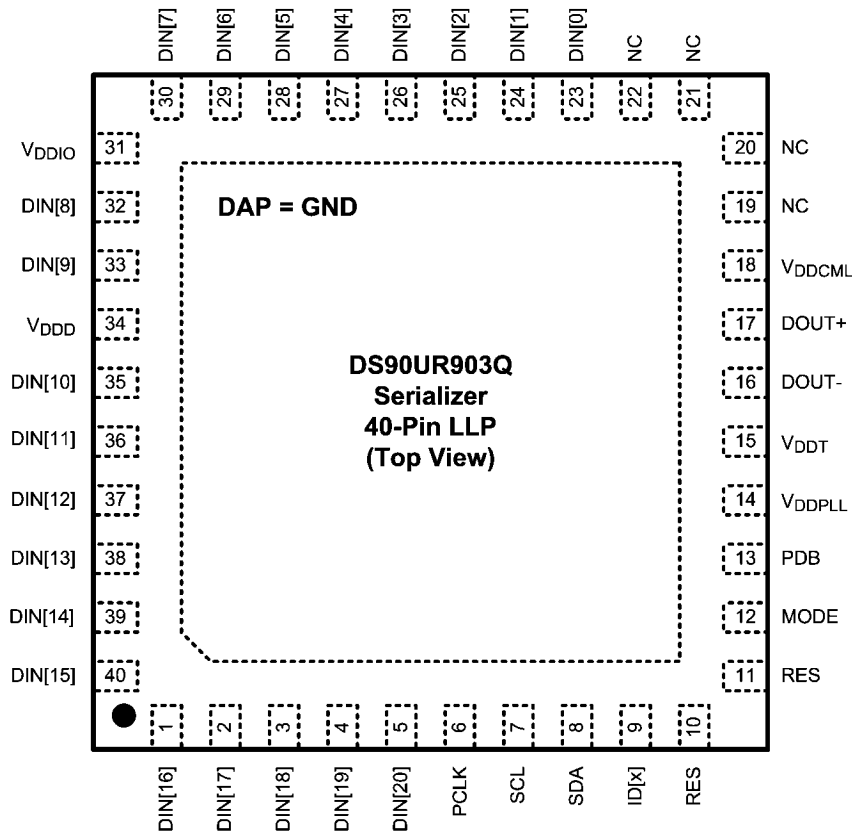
DIN[7] DIN[6] DIN[5] DIN[4] DIN[3] DIN[2] DIN[1] DIN[0] NC NC

30 29 28 27 26 25 24 23 22 21

$V_{DDIO}$ 31
DIN[8] 32
DIN[9] 33
$V_{DDD}$ 34
DIN[10] 35
DIN[11] 36
DIN[12] 37
DIN[13] 38
DIN[14] 39
DIN[15] 40

DAP = GND

DS90UR903Q
Serializer
40-Pin LLP
(Top View)

20 NC
19 NC
18 $V_{DDCML}$
17 DOUT+
16 DOUT-
15 $V_{DDT}$
14 $V_{DDPLL}$
13 PDB
12 MODE
11 RES

1 2 3 4 5 6 7 8 9 10

DIN[16] DIN[17] DIN[18] DIN[19] DIN[20] PCLK SCL SDA ID[x] RES